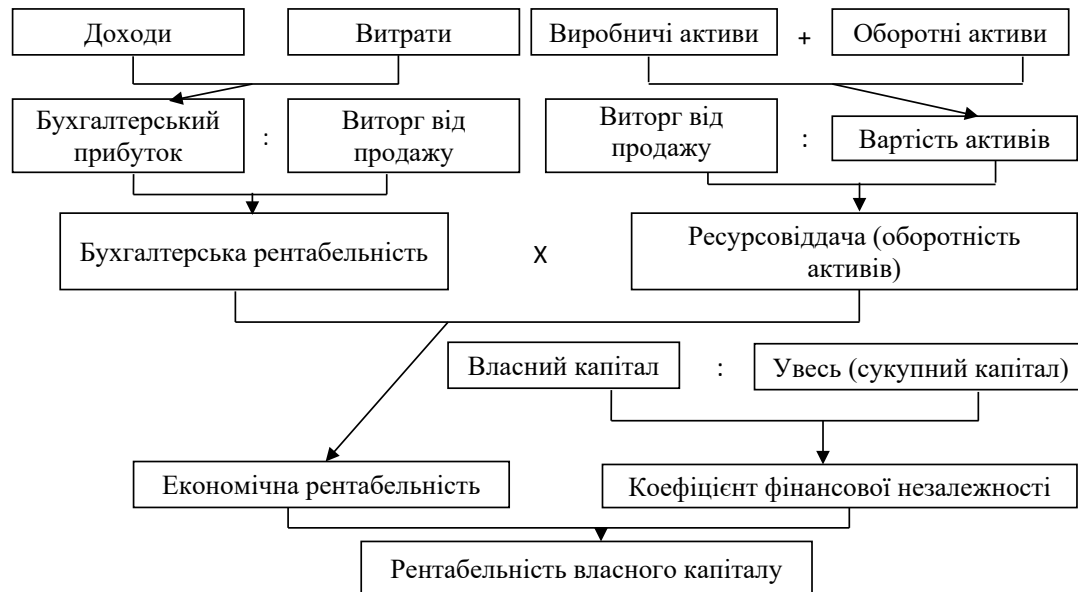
Доходи

Витрати

Виробничі активи

+

Оборотні активи

Бухгалтерський прибуток

:

Виторг від продажу

Виторг від продажу

:

Вартість активів

Бухгалтерська рентабельність

X

Ресурсовіддача (оборотність активів)

Власний капітал

:

Увесь (сукупний капітал)

Економічна рентабельність

Коефіцієнт фінансової незалежності

Рентабельність власного капіталу